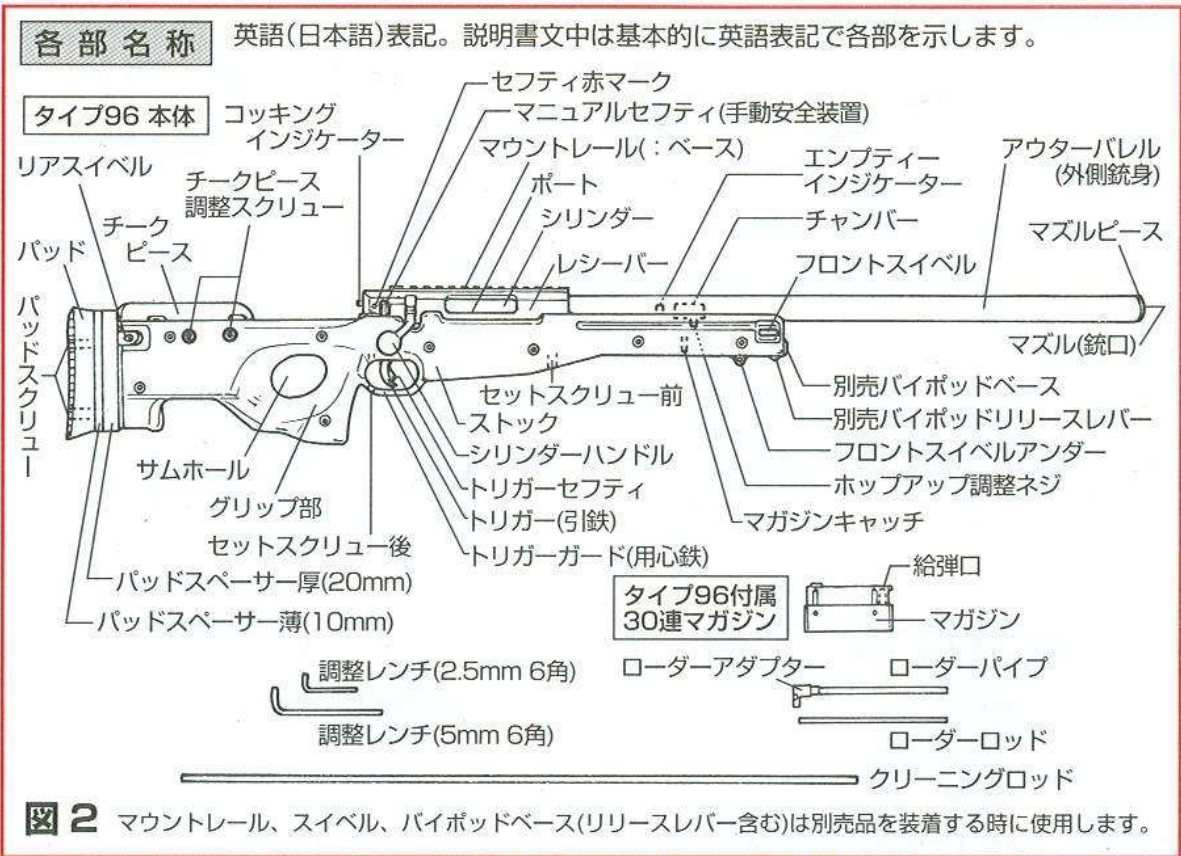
各部名称　英語(日本語)表記。説明書文中は基本的に英語表記で各部を示します。

タイプ96 本体

コッキングインジケーター
セフティ赤マーク
マニュアルセフティ(手動安全装置)
マウントレール(：ベース)
ポート
シリンダー
レシーバー
エンプティーインジケーター
チャンバー
アウターバレル(外側銃身)
マズルピース
フロントスイベル
マズル(銃口)
リアスイベル
チークピース調整スクリュー
チークピース
パッド
パッドスクリュー
セットスクリュー前
別売バイポッドベース
別売バイポッドリリースレバー
ストック
シリンダーハンドル
フロントスイベルアンダー
ホップアップ調整ネジ
サムホール
トリガーセフティ
グリップ部
トリガー(引鉄)
マガジンキャッチ
セットスクリュー後
トリガーガード(用心鉄)
パッドスペーサー厚(20mm)
パッドスペーサー薄(10mm)

タイプ96付属 30連マガジン
給弾口
マガジン

調整レンチ(2.5mm 6角)
調整レンチ(5mm 6角)
ローダーアダプター
ローダーパイプ
ローダーロッド
クリーニングロッド

図 2　マウントレール、スイベル、バイポッドベース(リリースレバー含む)は別売品を装着する時に使用します。